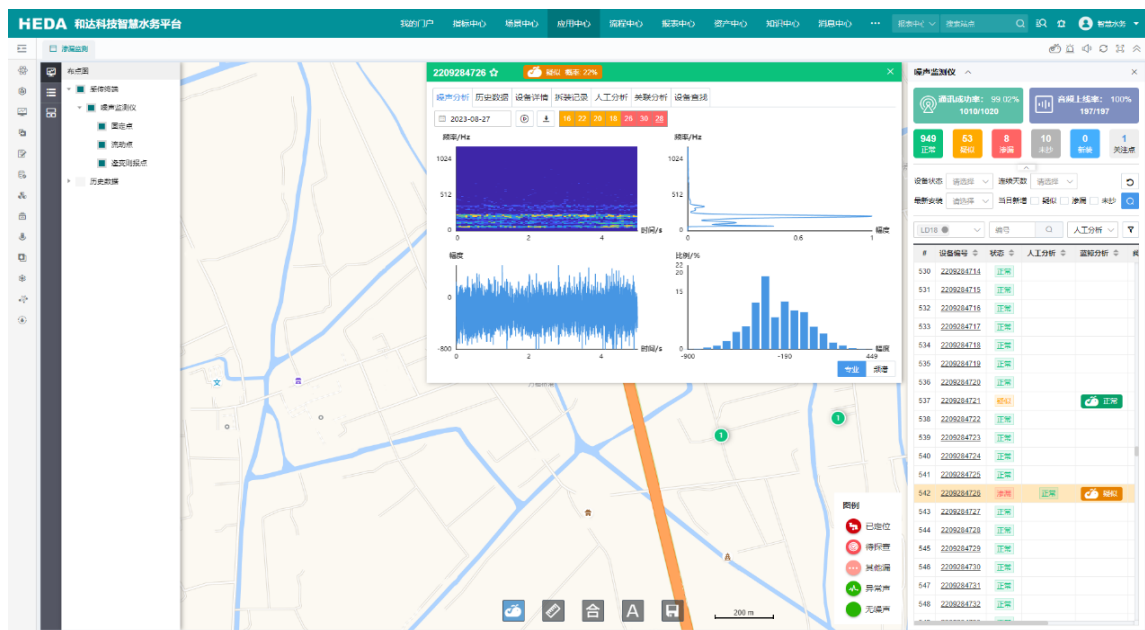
HEDA 和达科技智慧水务平台

我的门户 指标中心 场景中心 应用中心 流程中心 报表中心 资产中心 知识中心 消息中心 ··· 搜索中心 搜索站点 智慧水务

漏损监测

布点图
管件网络
噪声监测仪
固定点
流动点
逢宽间报点
历史数据

2209284726 ☆ 疑似 概率 22%

噪声分析 历史数据 设备详情 拆装记录 人工分析 关联分析 设备查找

2023-08-27

16 22 20 18 26 30 28

频率/Hz
1024
512
0
0 2 4 时间/s

频率/Hz
1024
512
0
0 0.6 1 幅度

幅度
800
-800
0 2 4 时间/s

比例/%
22
15
0
-900 -190 449 幅度

专业 标准

噪声监测仪

通讯成功率: 99.02%
1010/1020

音频上线率: 100%
197/197

| 949 正常 | 53 疑似 | 8 漏损 | 10 未知 | 0 新装 | 1 关注点 |

设备状态 请选择 连续天数 请选择
最新安装 请选择 当日新增 疑似 漏损 未知

LD18 编号 人工分析

| # | 设备编号 | 状态 | 人工分析 | 监测分析 |
|---|---|---|---|---|
| 530 | 2209284714 | 正常 | | |
| 531 | 2209284715 | 正常 | | |
| 532 | 2209284716 | 正常 | | |
| 533 | 2209284717 | 正常 | | |
| 534 | 2209284718 | 正常 | | |
| 535 | 2209284719 | 正常 | | |
| 536 | 2209284720 | 正常 | | |
| 537 | 2209284721 | 疑似 | | 正常 |
| 538 | 2209284722 | 正常 | | |
| 539 | 2209284723 | 正常 | | |
| 540 | 2209284724 | 正常 | | |
| 541 | 2209284725 | 正常 | | |
| 542 | 2209284726 | 漏损 | 正常 | 疑似 |
| 543 | 2209284727 | 正常 | | |
| 544 | 2209284728 | 正常 | | |
| 545 | 2209284729 | 正常 | | |
| 546 | 2209284730 | 正常 | | |
| 547 | 2209284731 | 正常 | | |
| 548 | 2209284732 | 正常 | | |

图例
已定位
待探查
其他漏
异常声
无噪声

200 m